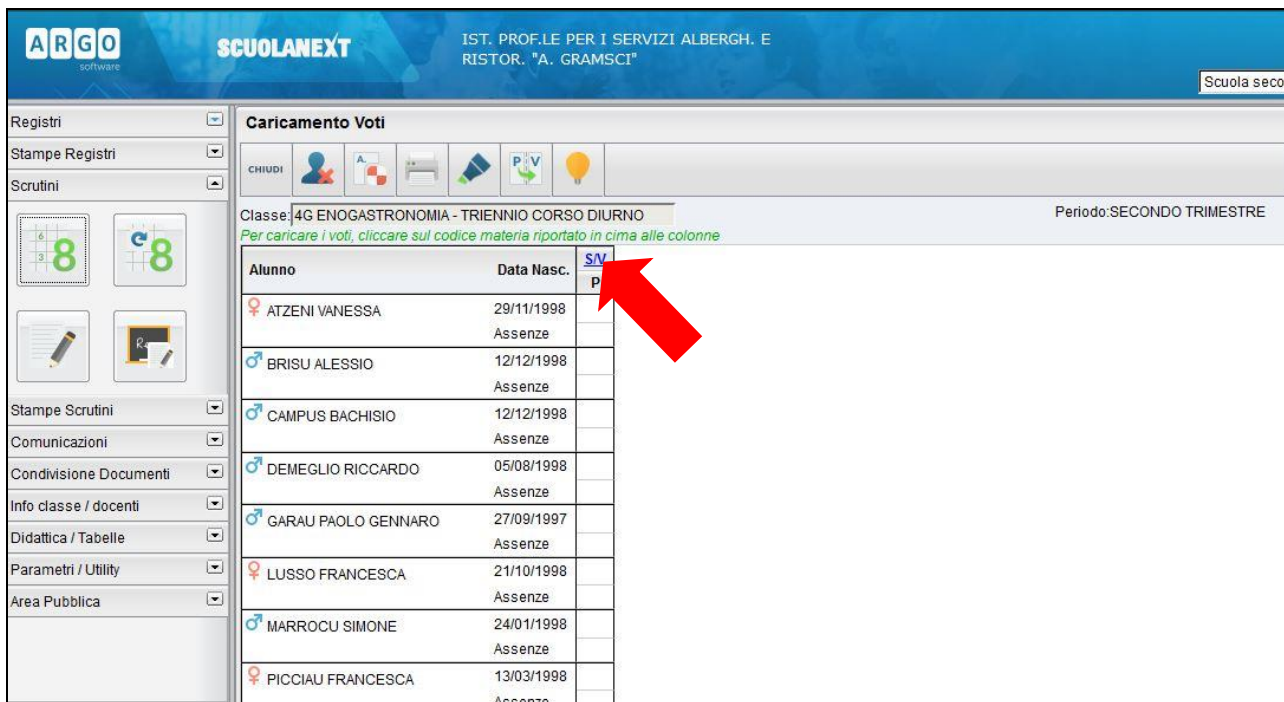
ARGO software

SCUOLANEXT

IST. PROF.LE PER I SERVIZI ALBERGH. E RISTOR. "A. GRAMSCI"

Scuola seco

Registri
Stampe Registri
Scrutini

Stampe Scrutini
Comunicazioni
Condivisione Documenti
Info classe / docenti
Didattica / Tabelle
Parametri / Utility
Area Pubblica

Caricamento Voti

CHIUDI

Classe: 4G ENOGASTRONOMIA - TRIENNIO CORSO DIURNO

Periodo:SECONDO TRIMESTRE

Per caricare i voti, cliccare sul codice materia riportato in cima alle colonne

| Alunno | Data Nasc. | S/V P |
|---|---|---|
| ATZENI VANESSA | 29/11/1998 Assenze | |
| BRISU ALESSIO | 12/12/1998 Assenze | |
| CAMPUS BACHISIO | 12/12/1998 Assenze | |
| DEMEGLIO RICCARDO | 05/08/1998 Assenze | |
| GARAU PAOLO GENNARO | 27/09/1997 Assenze | |
| LUSSO FRANCESCA | 21/10/1998 Assenze | |
| MARROCU SIMONE | 24/01/1998 Assenze | |
| PICCIAU FRANCESCA | 13/03/1998 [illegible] | |